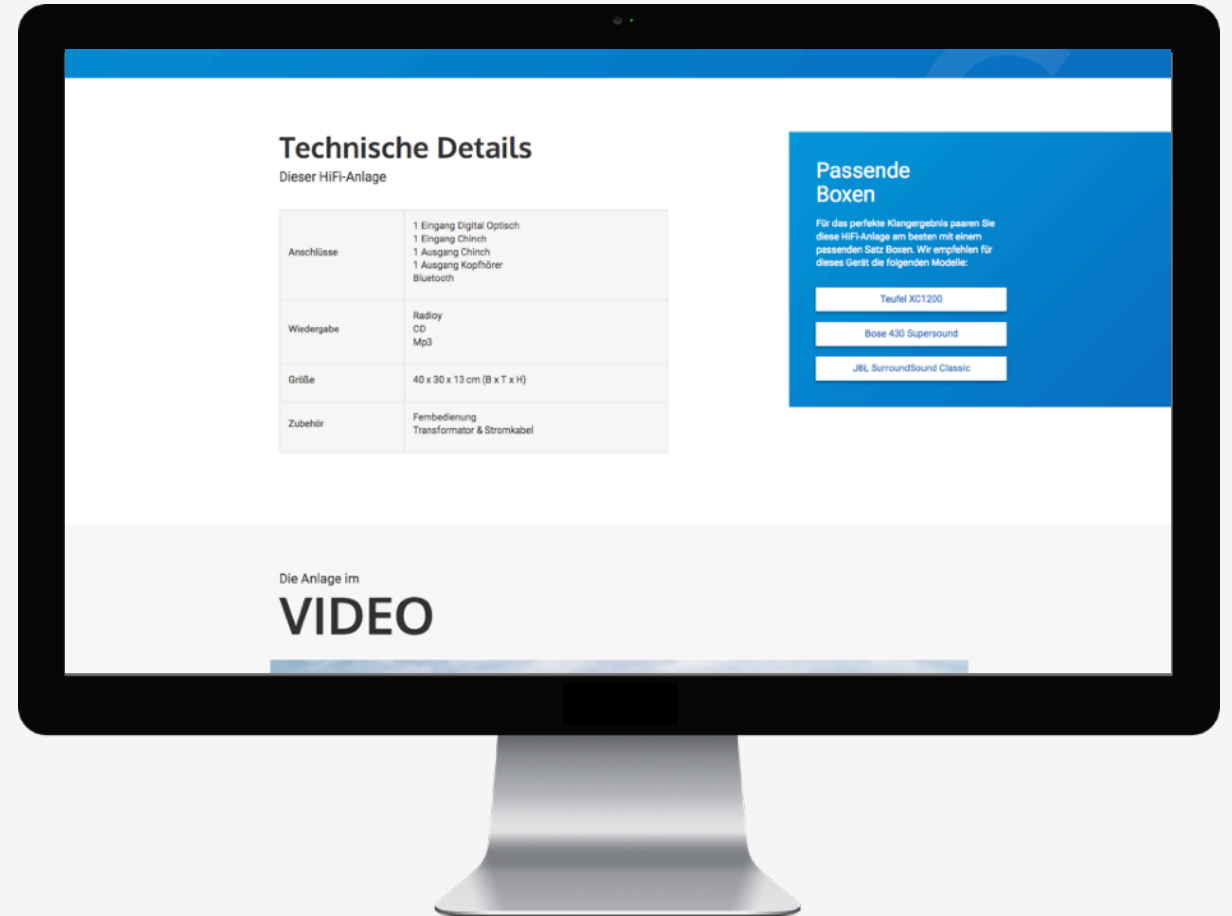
Technische Details
Dieser HiFi-Anlage

| | |
|---|---|
| Anschlüsse | 1 Eingang Digital Optisch<br>1 Eingang Chinch<br>1 Ausgang Chinch<br>1 Ausgang Kopfhörer<br>Bluetooth |
| Wiedergabe | Radioy<br>CD<br>Mp3 |
| Größe | 40 x 30 x 13 cm (B x T x H) |
| Zubehör | Fernbedienung<br>Transformator & Stromkabel |

Passende Boxen

Für das perfekte Klangergebnis paaren Sie diese HiFi-Anlage am besten mit einem passenden Satz Boxen. Wir empfehlen für dieses Gerät die folgenden Modelle:

Teufel XC1200

Bose 430 Supersound

JBL SurroundSound Classic

Die Anlage im
VIDEO